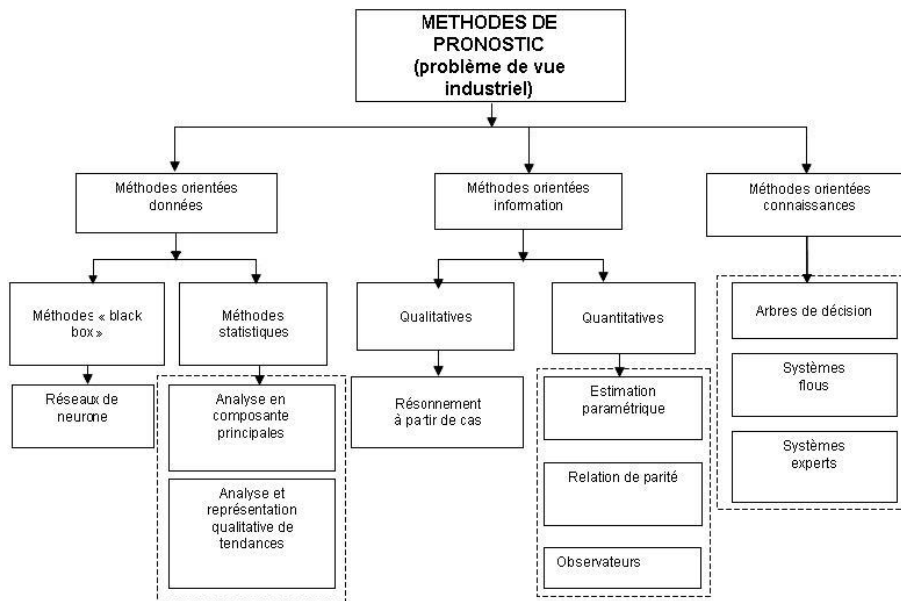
METHODES DE PRONOSTIC (problème de vue industriel)

Méthodes orientées données

Méthodes orientées information

Méthodes orientées connaissances

Méthodes « black box »

Méthodes statistiques

Qualitatives

Quantitatives

Arbres de décision

Systèmes flous

Systèmes experts

Réseaux de neurone

Analyse en composante principales

Analyse et représentation qualitative de tendances

Résonnement à partir de cas

Estimation paramétrique

Relation de parité

Observateurs